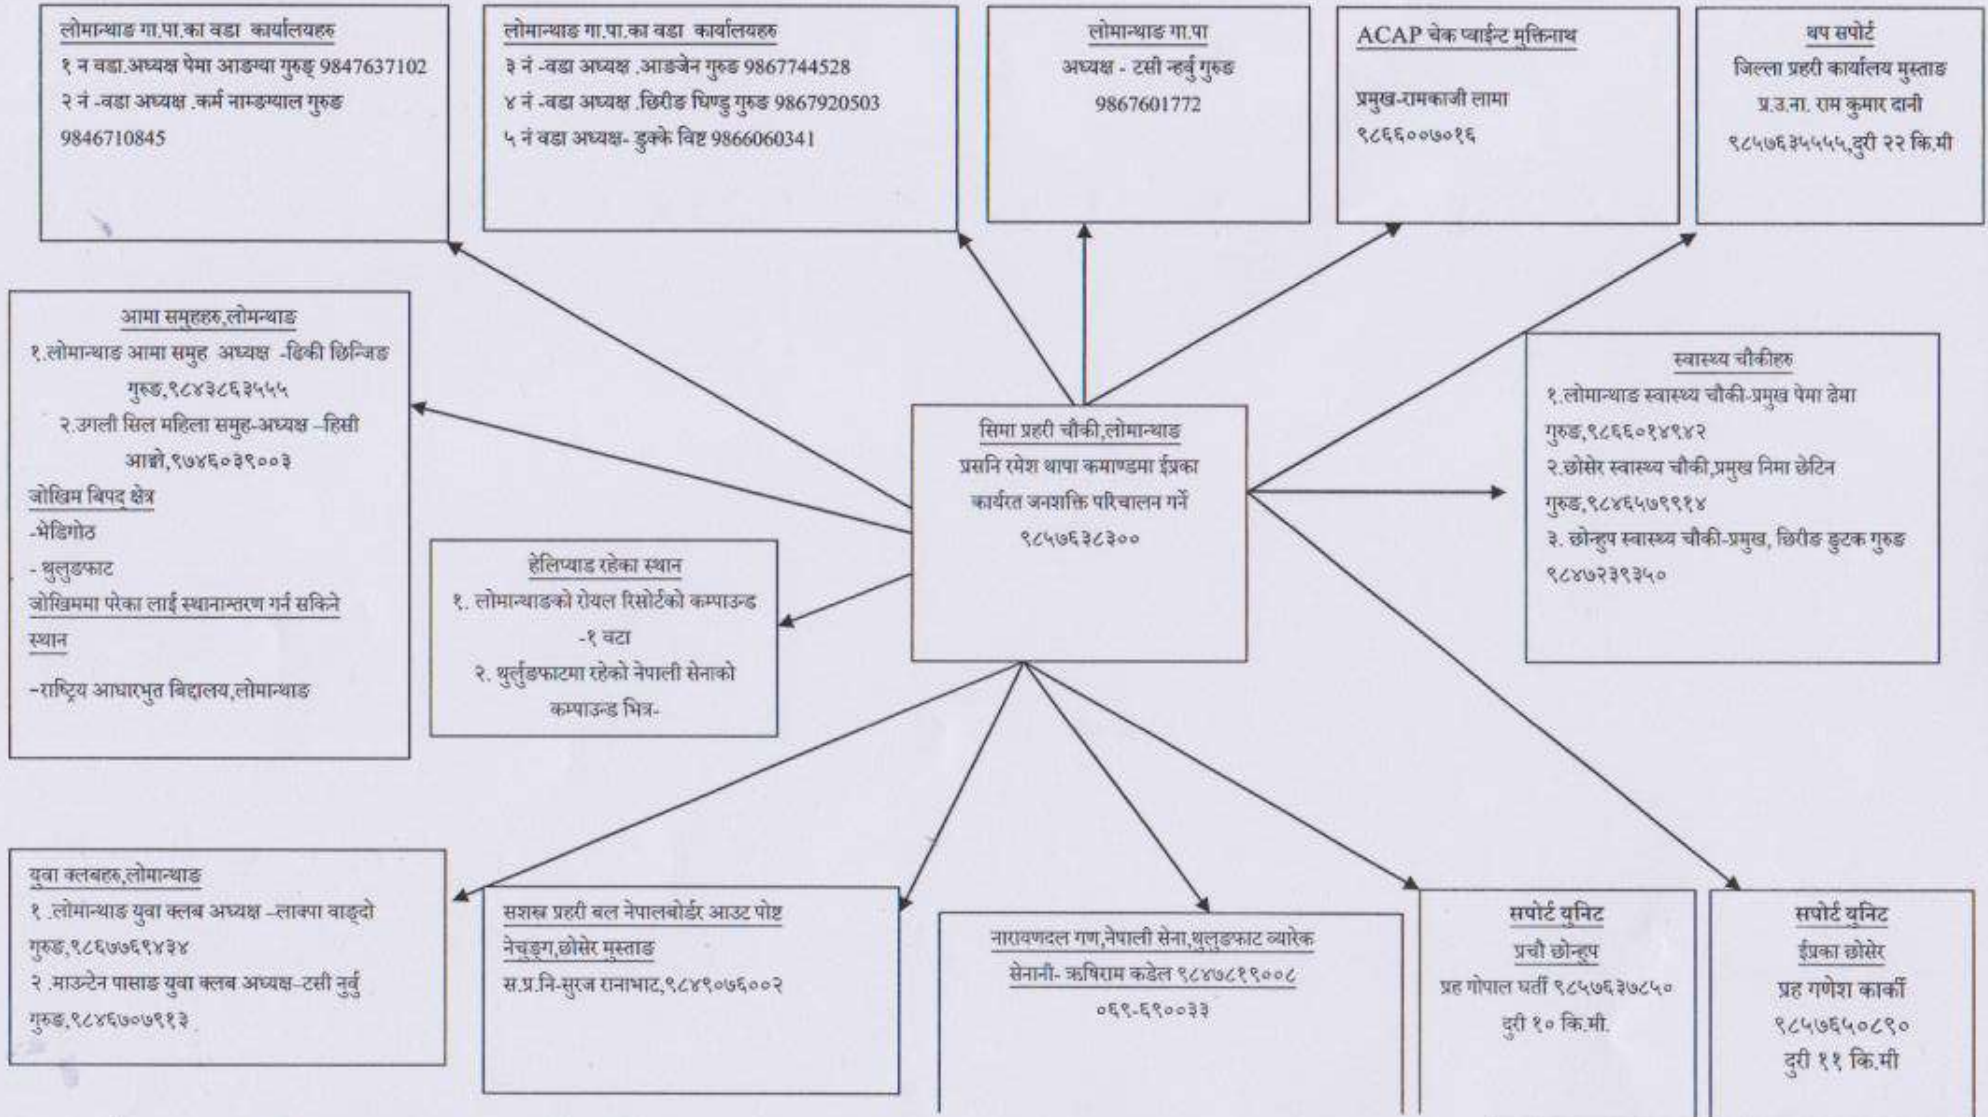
लोमान्थाङ गा.पा.का वडा कार्यालयहरु
१ न वडा.अध्यक्ष पेमा आङग्या गुरुङ 9847637102
२ नं -वडा अध्यक्ष .कर्म नाम्ङ्याल गुरुङ 9846710845

लोमान्थाङ गा.पा.का वडा कार्यालयहरु
३ नं -वडा अध्यक्ष .आङजेन गुरुङ 9867744528
४ नं -वडा अध्यक्ष .छिरीङ घिण्डु गुरुङ 9867920503
५ नं वडा अध्यक्ष- डुक्के विष्ट 9866060341

लोमान्थाङ गा.पा
अध्यक्ष - टसी न्हर्वु गुरुङ
9867601772

ACAP चेक प्वाईन्ट मुक्तिनाथ
प्रमुख-रामकाजी लामा
९८६६००७०१६

बप सपोर्ट
जिल्ला प्रहरी कार्यालय मुस्ताङ
प्र.उ.ना. राम कुमार दानी
९८५७६३५५५५,दुरी २२ कि.मी

आमा समुहहरु,लोमन्थाङ
१.लोमान्थाङ आमा समुह अध्यक्ष -डिकी छिन्जिङ गुरुङ,९८४३८६३५५५
२.उगली सिल महिला समुह-अध्यक्ष –हिसी आङ्मो,९७४६०३९००३
जोखिम बिपद् क्षेत्र
-भेडिगोठ
- थुलुङफाट
जोखिममा परेका लाई स्थानान्तरण गर्न सकिने स्थान
–राष्ट्रिय आधारभुत विद्यालय,लोमान्थाङ

सिमा प्रहरी चौकी,लोमान्थाङ
प्रसनि रमेश थापा कमाण्डमा ईप्रका कार्यरत जनशक्ति परिचालन गर्ने
९८५७६३८३००

स्वास्थ्य चौकीहरु
१.लोमान्थाङ स्वास्थ्य चौकी-प्रमुख पेमा ढेमा गुरुङ,९८६६०१४९४२
२.छोसेर स्वास्थ्य चौकी,प्रमुख निमा छेटिन गुरुङ,९८४६५७९९१४
३. छोन्हुप स्वास्थ्य चौकी-प्रमुख, छिरीङ डुटक गुरुङ ९८४७२३९३५०

हेलिप्याड रहेका स्थान
१. लोमान्थाङको रोयल रिसोर्टको कम्पाउन्ड -१ वटा
२. थुर्लुङफाटमा रहेको नेपाली सेनाको कम्पाउन्ड भित्र-

युवा क्लबहरु,लोमान्थाङ
१ .लोमान्थाङ युवा क्लब अध्यक्ष –लाक्पा वाङ्दो गुरुङ,९८६७७६९४३४
२ .माउन्टेन पासाङ युवा क्लब अध्यक्ष-टसी नुर्वु गुरुङ,९८४६७०७९१३

सशस्त्र प्रहरी बल नेपालबोर्डर आउट पोष्ट नेचुङ्ग,छोसेर मुस्ताङ
स.प्र.नि-सुरज रानाभाट,९८४९०७६००२

नारायणदल गण,नेपाली सेना,थुलुङफाट ब्यारेक
सेनानी- ऋषिराम कडेल ९८४७८१९००८
०६९-६९००३३

सपोर्ट युनिट
प्रचौ छोन्हुप
प्रह गोपाल घर्ती ९८५७६३७८५०
दुरी १० कि.मी.

सपोर्ट युनिट
ईप्रका छोसेर
प्रह गणेश कार्की
९८५७६५०८९०
दुरी ११ कि.मी